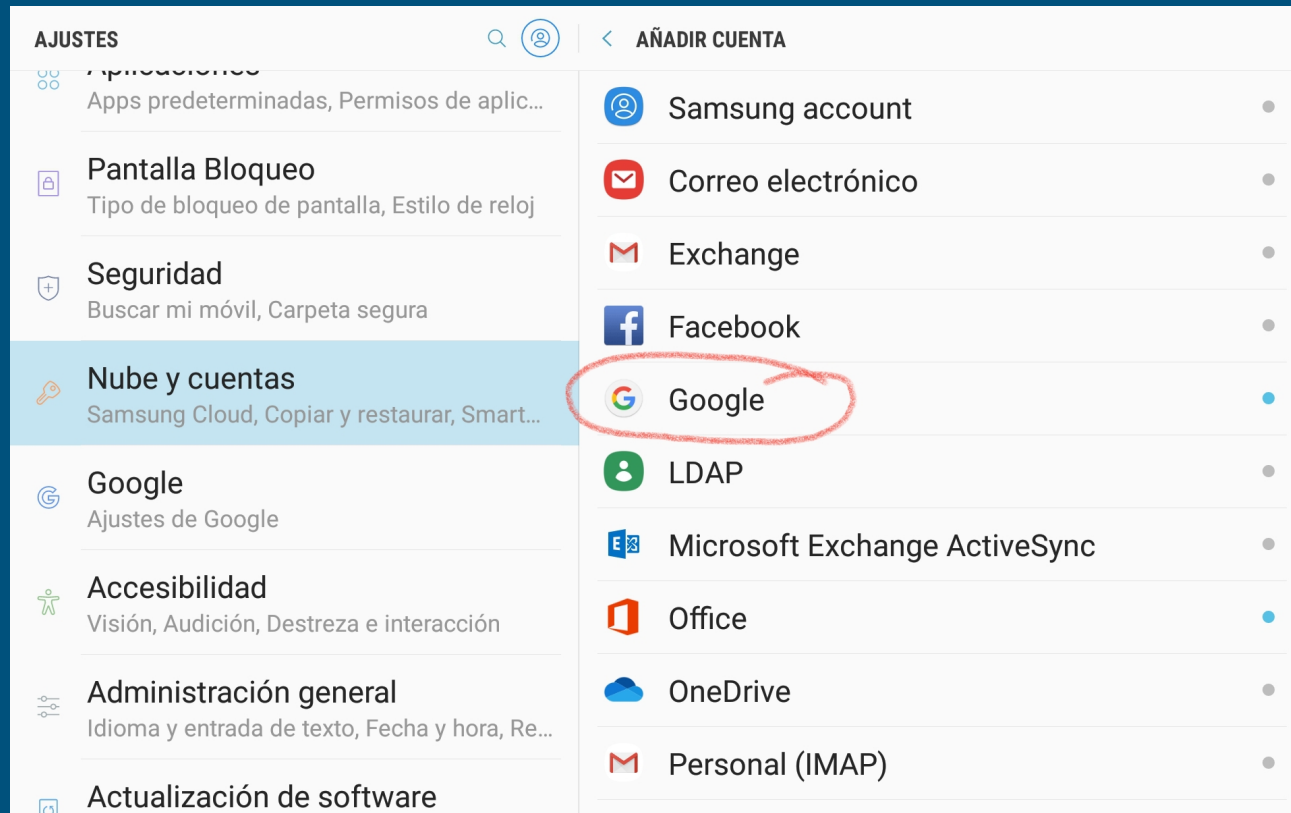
AJUSTES

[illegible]
Apps predeterminadas, Permisos de aplic...

Pantalla Bloqueo
Tipo de bloqueo de pantalla, Estilo de reloj

Seguridad
Buscar mi móvil, Carpeta segura

Nube y cuentas
Samsung Cloud, Copiar y restaurar, Smart...

Google
Ajustes de Google

Accesibilidad
Visión, Audición, Destreza e interacción

Administración general
Idioma y entrada de texto, Fecha y hora, Re...

Actualización de software

AÑADIR CUENTA

Samsung account

Correo electrónico

Exchange

Facebook

Google

LDAP

Microsoft Exchange ActiveSync

Office

OneDrive

Personal (IMAP)